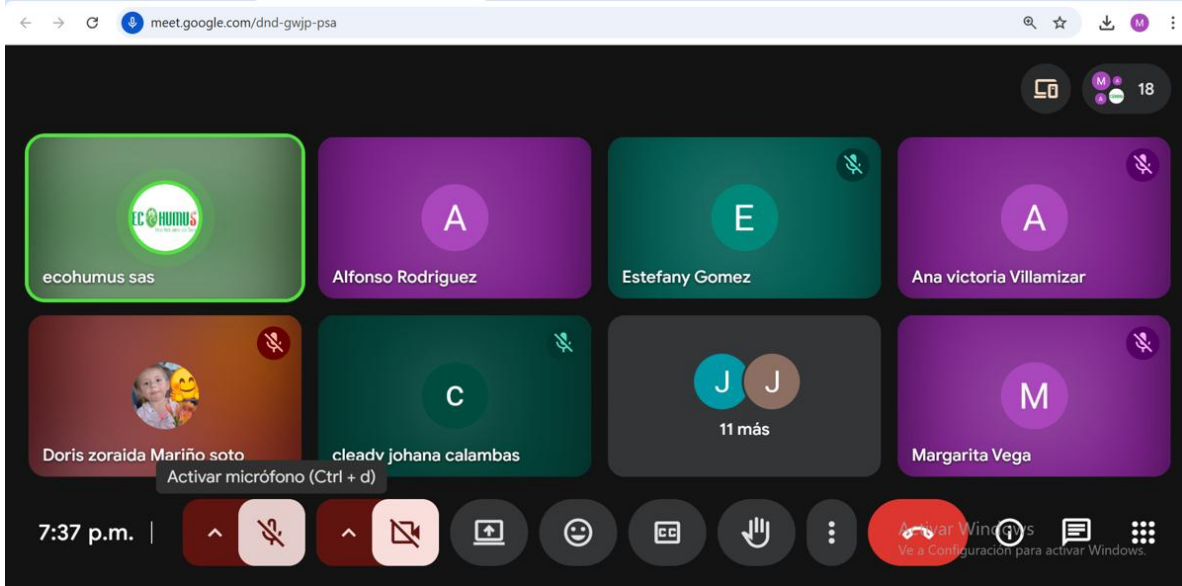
meet.google.com/dnd-gwjp-psa

M

18

ECOHUMUS

ecohumus sas

A

Alfonso Rodriguez

E

Estefany Gomez

A

Ana victoria Villamizar

Doris zoraida Mariño soto

C

cleadv johana calambas

J J

11 más

M

Margarita Vega

Activar micrófono (Ctrl + d)

7:37 p.m.

Activar Windows
Ve a Configuración para activar Windows.